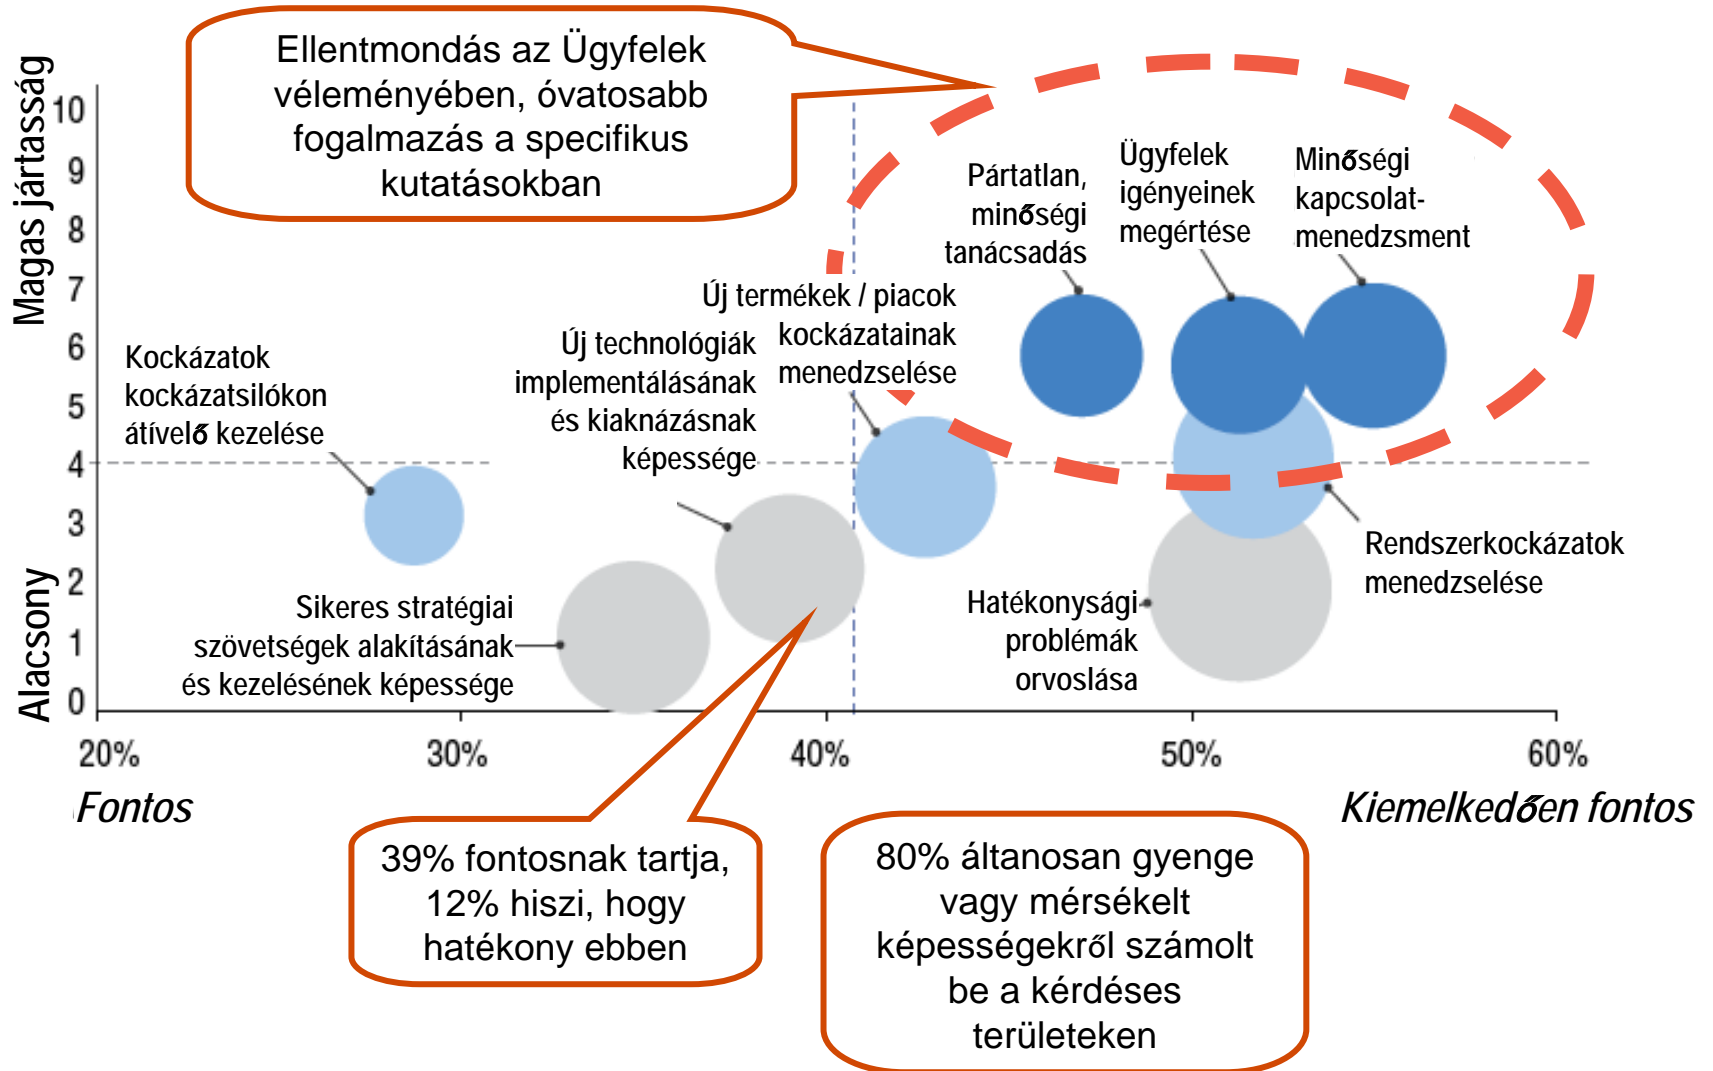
Ellentmondás az Ügyfelek véleményében, óvatosabb fogalmazás a specifikus kutatásokban

Magas jártasság

10
9
8
7
6
5
4
3
2
1
0

Alacsony

Pártatlan, minőségi tanácsadás

Ügyfelek igényeinek megértése

Minőségi kapcsolat-menedzsment

Új termékek / piacok kockázatainak menedzselése

Új technológiák implementálásának és kiaknázásnak képessége

Kockázatok kockázatsilókon átívelő kezelése

Rendszerkockázatok menedzselése

Hatékonysági problémák orvoslása

Sikeres stratégiai szövetségek alakításának és kezelésének képessége

20%
30%
40%
50%
60%

Fontos

Kiemelkedően fontos

39% fontosnak tartja, 12% hiszi, hogy hatékony ebben

80% áltanosan gyenge vagy mérsékelt képességekről számolt be a kérdéses területeken